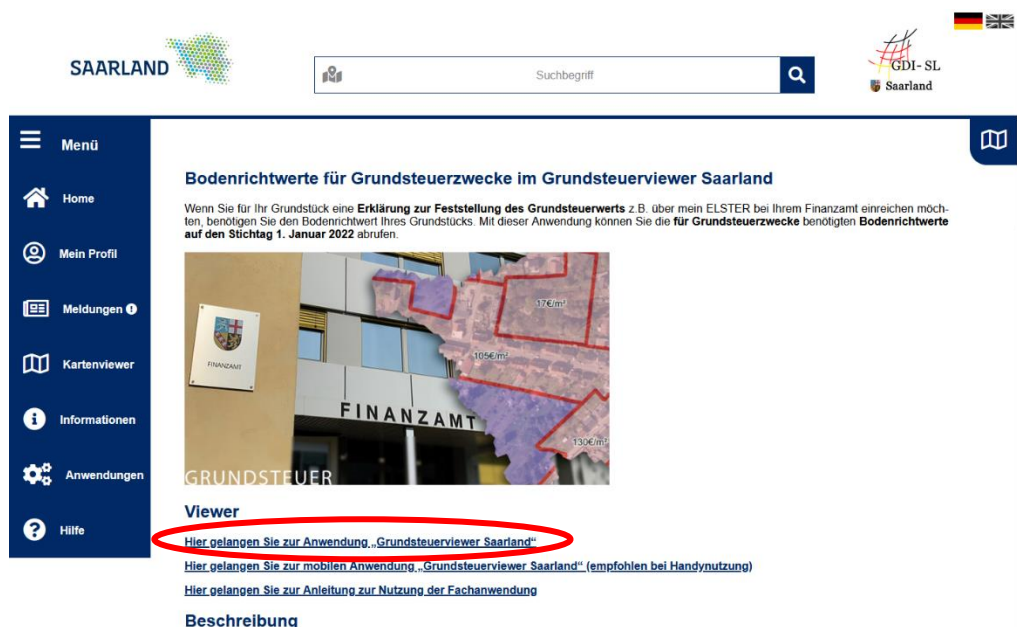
SAARLAND

Suchbegriff

GDI- SL
Saarland

Menü

Home

Mein Profil

Meldungen

Kartenviewer

Informationen

Anwendungen

Hilfe

Bodenrichtwerte für Grundsteuerzwecke im Grundsteuerviewer Saarland

Wenn Sie für Ihr Grundstück eine **Erklärung zur Feststellung des Grundsteuerwerts** z.B. über mein ELSTER bei Ihrem Finanzamt einreichen möchten, benötigen Sie den Bodenrichtwert Ihres Grundstücks. Mit dieser Anwendung können Sie die **für Grundsteuerzwecke** benötigten **Bodenrichtwerte auf den Stichtag 1. Januar 2022** abrufen.

FINANZAMT

17€/m²

105€/m²

FINANZAMT

130€/m²

GRUNDSTEUER

Viewer

Hier gelangen Sie zur Anwendung „Grundsteuerviewer Saarland"

Hier gelangen Sie zur mobilen Anwendung „Grundsteuerviewer Saarland" (empfohlen bei Handynutzung)

Hier gelangen Sie zur Anleitung zur Nutzung der Fachanwendung

Beschreibung